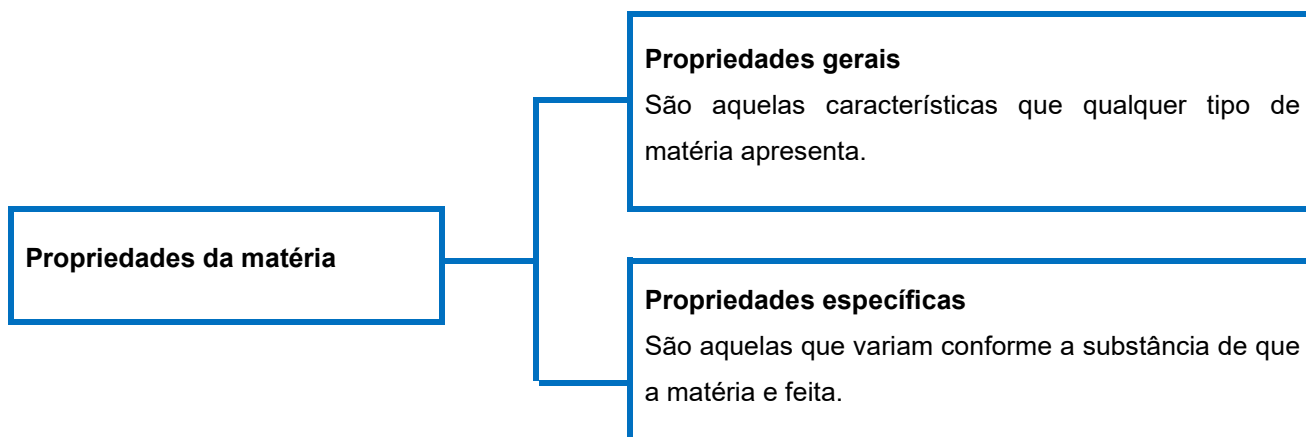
Propriedades da matéria

Propriedades gerais
São aquelas características que qualquer tipo de matéria apresenta.

Propriedades específicas
São aquelas que variam conforme a substância de que a matéria e feita.